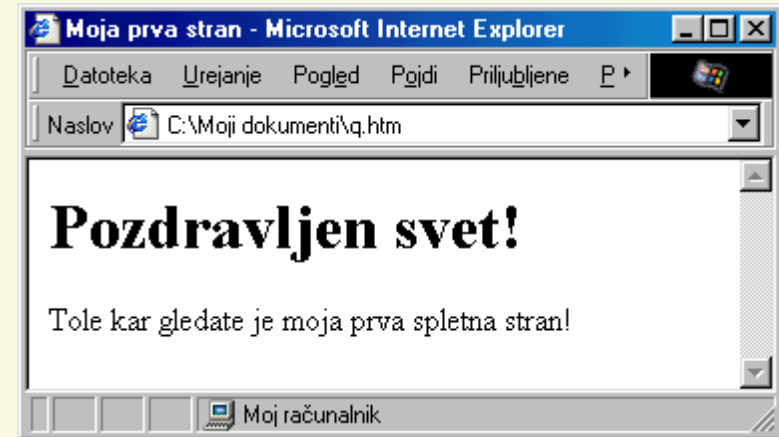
Moja prva stran - Microsoft Internet Explorer

Datoteka Urejanje Pogled Pojdi Priljubljene P

Naslov C:\Moji dokumenti\q.htm

# Pozdravljen svet!

Tole kar gledate je moja prva spletna stran!

Moj računalnik